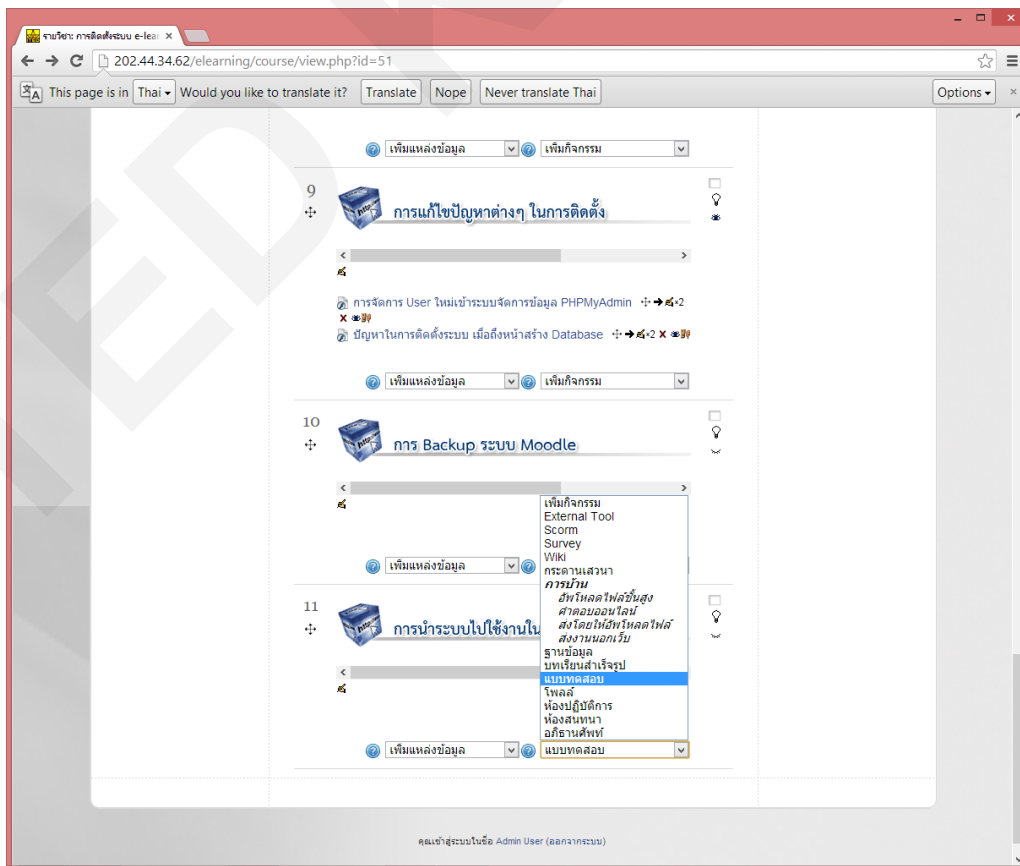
รายวิชา: การติดตั้งระบบ e-lea

202.44.34.62/elearning/course/view.php?id=51

This page is in Thai Would you like to translate it? Translate Nope Never translate Thai Options

เพิ่มแหล่งข้อมูล เพิ่มกิจกรรม

9

การแก้ไขปัญหาต่างๆ ในการติดตั้ง

การจัดการ User ใหม่เข้าระบบจัดการข้อมูล PHPMyAdmin

ปัญหาในการติดตั้งระบบ เมื่อถึงหน้าสร้าง Database

เพิ่มแหล่งข้อมูล เพิ่มกิจกรรม

10

การ Backup ระบบ Moodle

เพิ่มกิจกรรม
External Tool
Scorm
Survey
Wiki
กระดานเสวนา
การบ้าน
อัพโหลดไฟล์ขั้นสูง
คำตอบออนไลน์
ส่งโดยให้อัพโหลดไฟล์
ส่งงานนอกเว็บ
ฐานข้อมูล
บทเรียนสำเร็จรูป
แบบทดสอบ
โพลล์
ห้องปฏิบัติการ
ห้องสนทนา
อภิธานศัพท์

เพิ่มแหล่งข้อมูล

11

การนำระบบไปใช้งานใน

เพิ่มแหล่งข้อมูล แบบทดสอบ

คุณเข้าสู่ระบบในชื่อ Admin User (ออกจากระบบ)